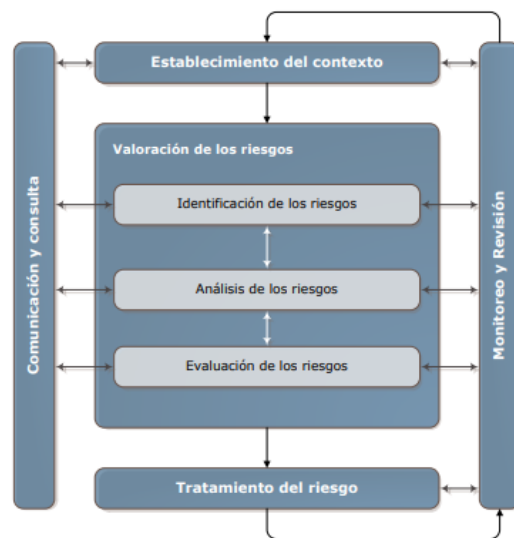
Establecimiento del contexto

Valoración de los riesgos

Identificación de los riesgos

Análisis de los riesgos

Evaluación de los riesgos

Tratamiento del riesgo

Comunicación y consulta

Monitoreo y Revisión